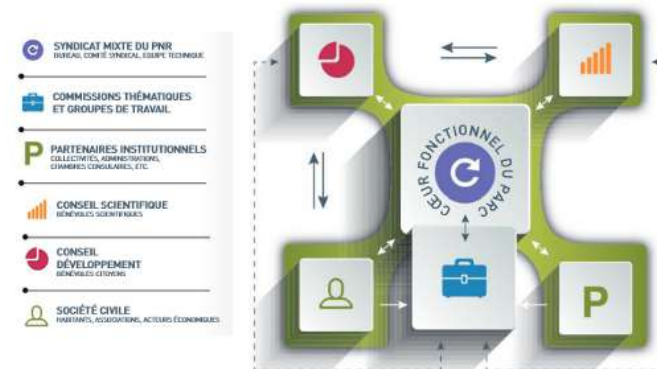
SYNDICAT MIXTE DU PNR
BUREAU, COMITÉ SYNDICAL, ÉQUIPE TECHNIQUE

COMMISSIONS THÉMATIQUES ET GROUPES DE TRAVAIL

PARTENAIRES INSTITUTIONNELS
COLLECTIVITÉS, ADMINISTRATIONS, CHAMBRES CONSULAIRES, ETC.

CONSEIL SCIENTIFIQUE
BÉNÉVOLES SCIENTIFIQUES

CONSEIL DÉVELOPPEMENT
BÉNÉVOLES CITOYENS

SOCIÉTÉ CIVILE
HABITANTS, ASSOCIATIONS, ACTEURS ÉCONOMIQUES

CŒUR FONCTIONNEL DU PARC

P